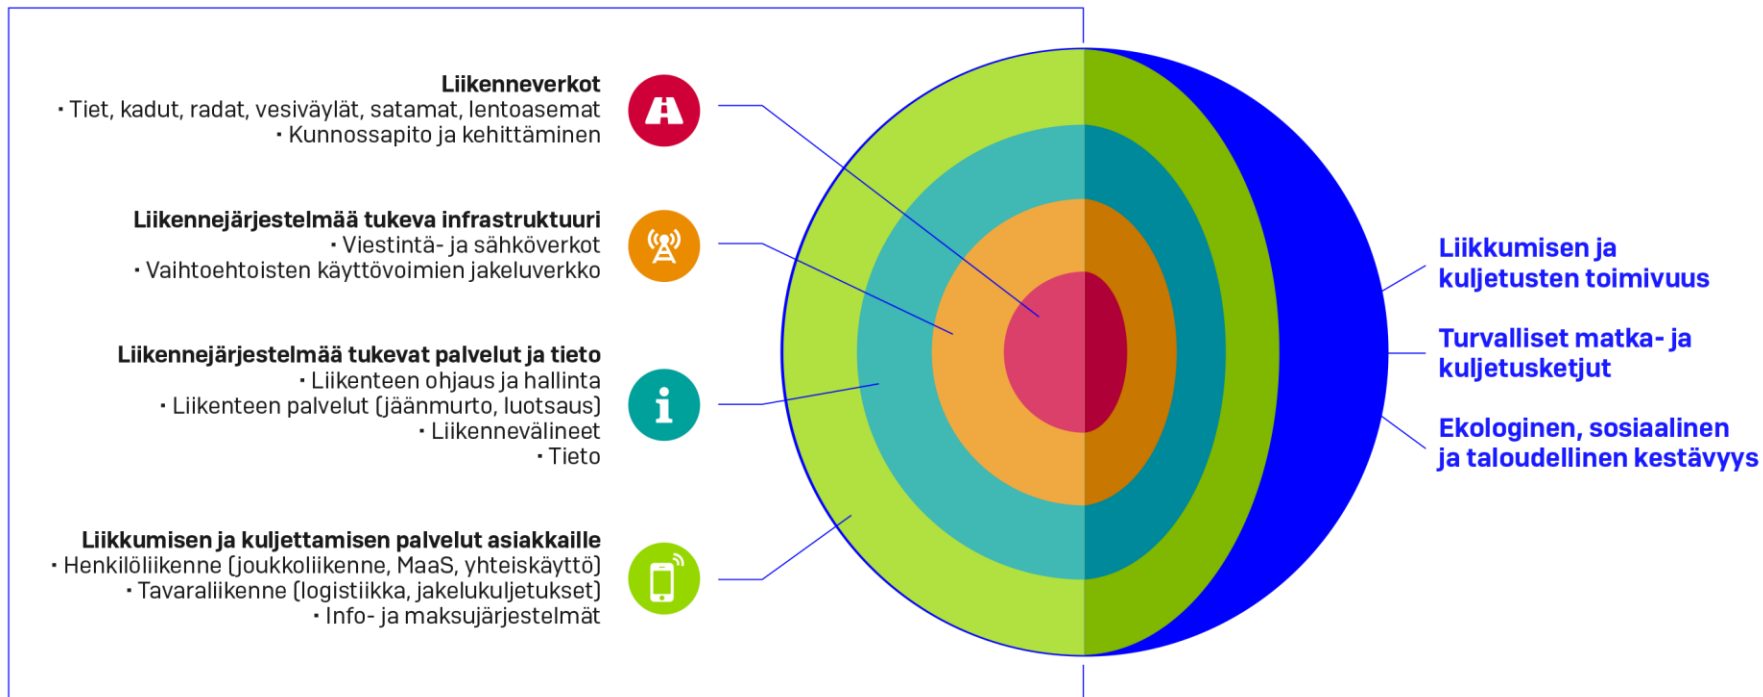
**Liikenneverkot**
· Tiet, kadut, radat, vesiväylät, satamat, lentoasemat
· Kunnossapito ja kehittäminen

**Liikennejärjestelmää tukeva infrastruktuuri**
· Viestintä- ja sähköverkot
· Vaihtoehtoisten käyttövoimien jakeluverkko

**Liikennejärjestelmää tukevat palvelut ja tieto**
· Liikenteen ohjaus ja hallinta
· Liikenteen palvelut (jäänmurto, luotsaus)
· Liikennevälineet
· Tieto

**Liikkumisen ja kuljettamisen palvelut asiakkaille**
· Henkilöliikenne (joukkoliikenne, MaaS, yhteiskäyttö)
· Tavaraliikenne (logistiikka, jakelukuljetukset)
· Info- ja maksujärjestelmät

**Liikkumisen ja kuljetusten toimivuus**

**Turvalliset matka- ja kuljetusketjut**

**Ekologinen, sosiaalinen ja taloudellinen kestävyys**